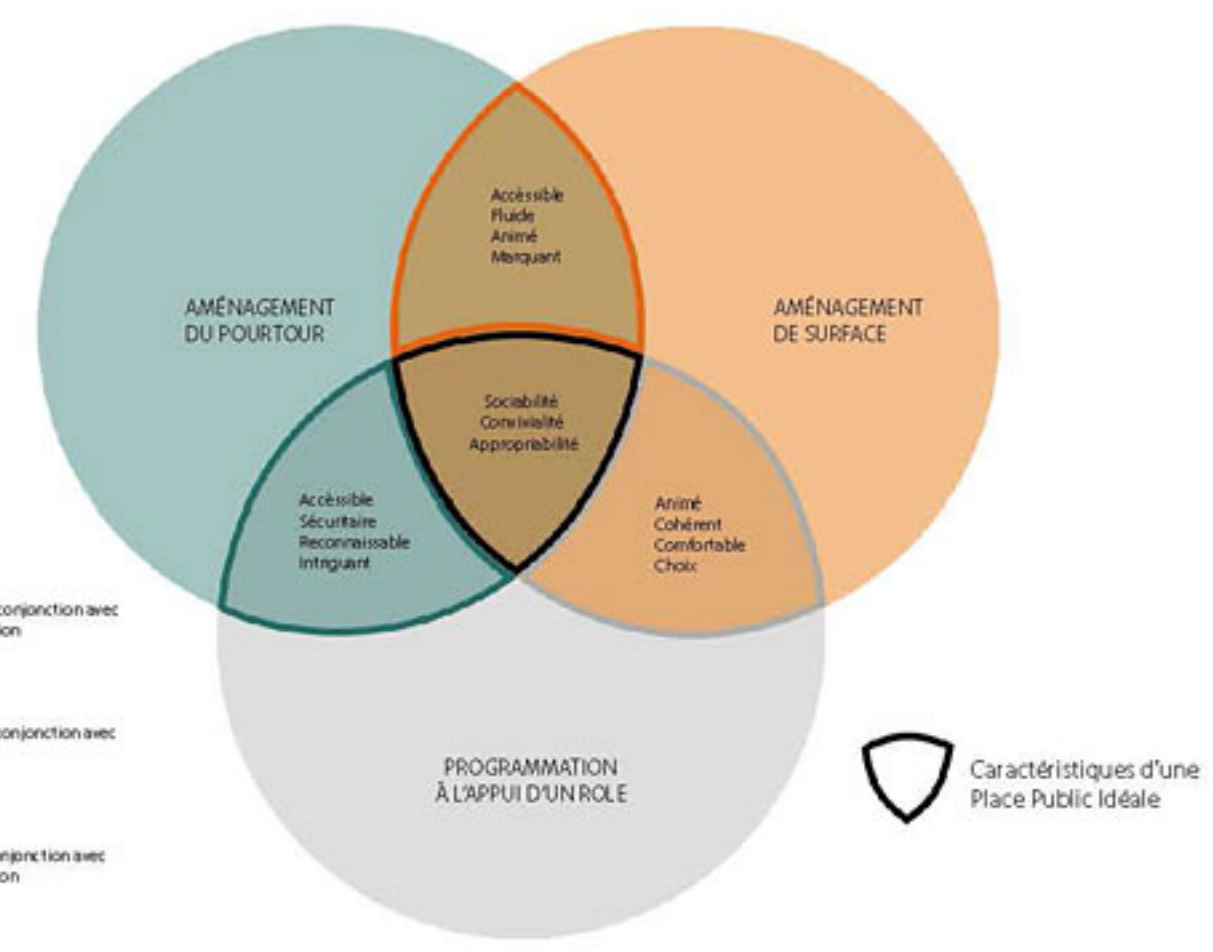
AMÉNAGEMENT DU POURTOUR

Accèssible
Fluide
Animé
Marquant

AMÉNAGEMENT DE SURFACE

Sociabilité
Convivialité
Appropriabilité

Accèssible
Sécuritaire
Reconnaissable
Intriguant

Animé
Cohérent
Comfortable
Choix

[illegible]onjonction avec
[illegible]on

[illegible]onjonction avec

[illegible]njonction avec
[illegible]on

PROGRAMMATION
À L'APPUI D'UN ROLE

Caractéristiques d'une Place Public Idéale